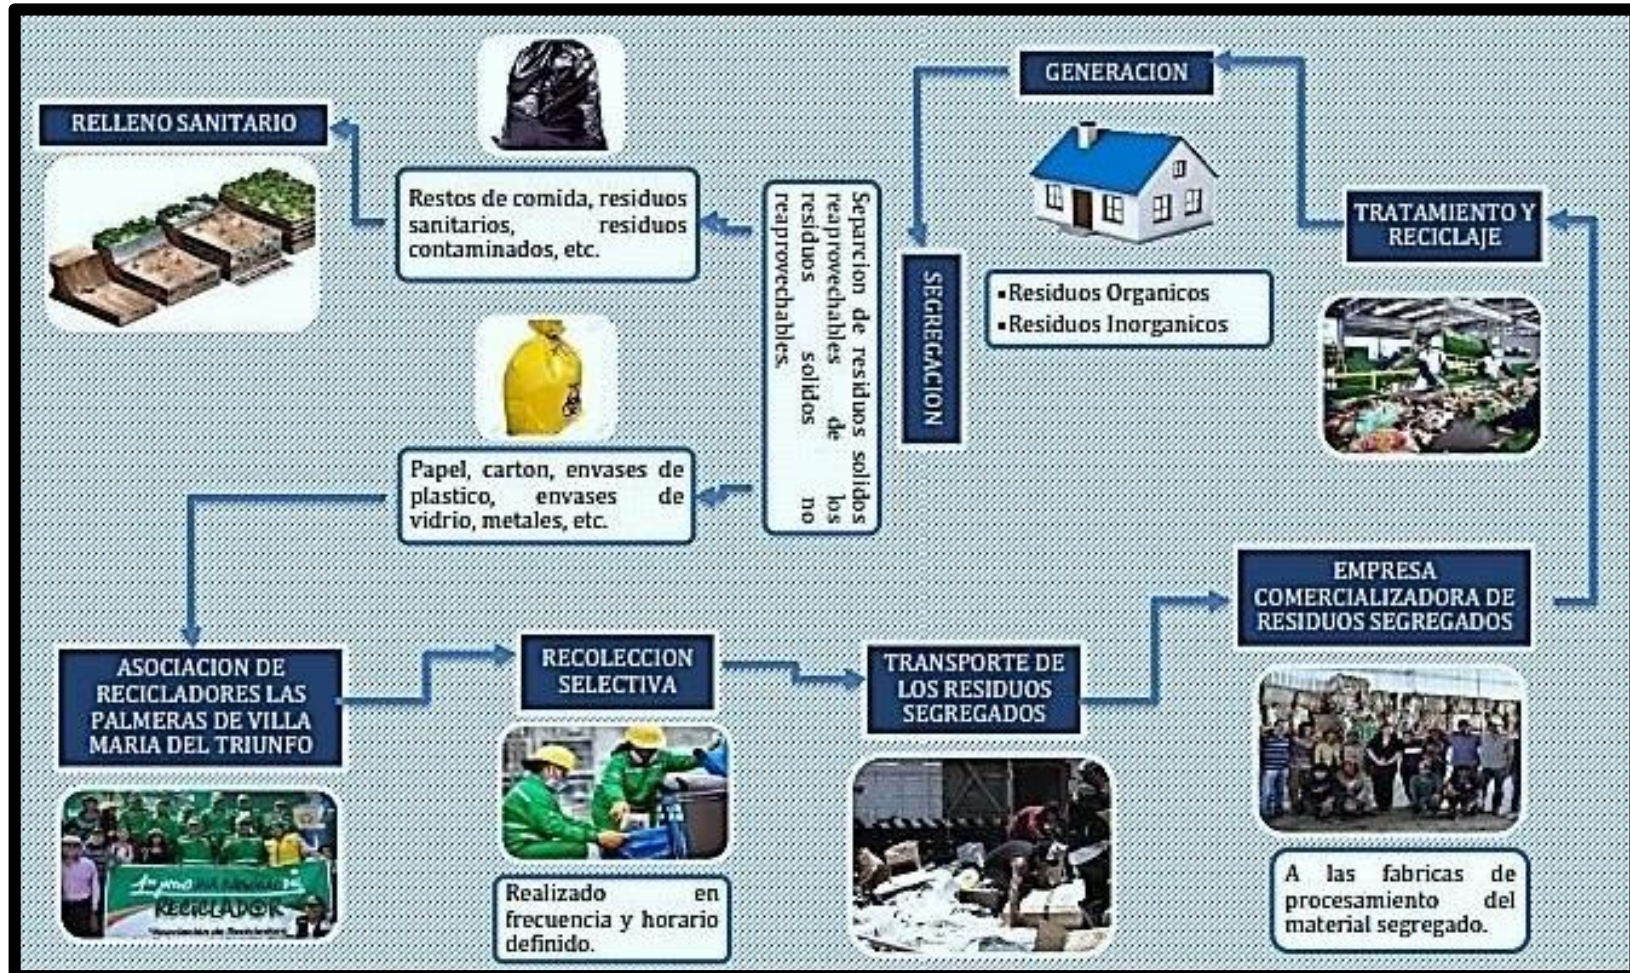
GENERACION

RELLENO SANITARIO

Restos de comida, residuos sanitarios, residuos contaminados, etc.

Separcion de residuos solidos reaprovechables de los residuos solidos no reaprovechables.

SEGREGACION

▪Residuos Organicos
▪Residuos Inorganicos

TRATAMIENTO Y RECICLAJE

Papel, carton, envases de plastico, envases de vidrio, metales, etc.

EMPRESA COMERCIALIZADORA DE RESIDUOS SEGREGADOS

ASOCIACION DE RECICLADORES LAS PALMERAS DE VILLA MARIA DEL TRIUNFO

RECOLECCION SELECTIVA

TRANSPORTE DE LOS RESIDUOS SEGREGADOS

RECICLADOR

Realizado en frecuencia y horario definido.

A las fabricas de procesamiento del material segregado.